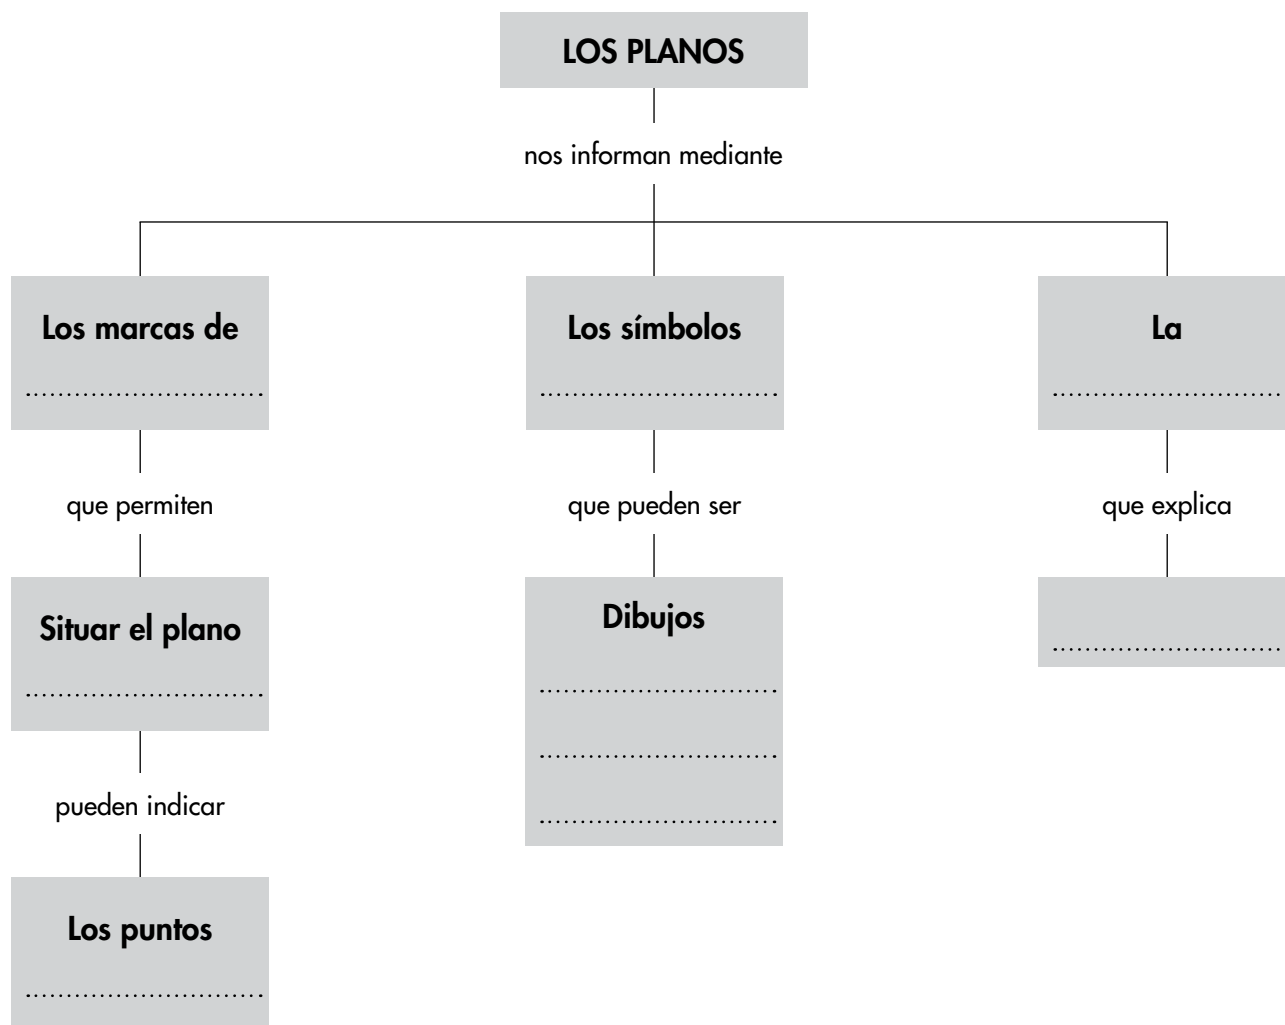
LOS PLANOS

nos informan mediante

Los marcas de
..............................

que permiten

Situar el plano
..............................

pueden indicar

Los puntos
..............................

Los símbolos
..............................

que pueden ser

Dibujos
..............................
..............................
..............................

La
..............................

que explica

..............................